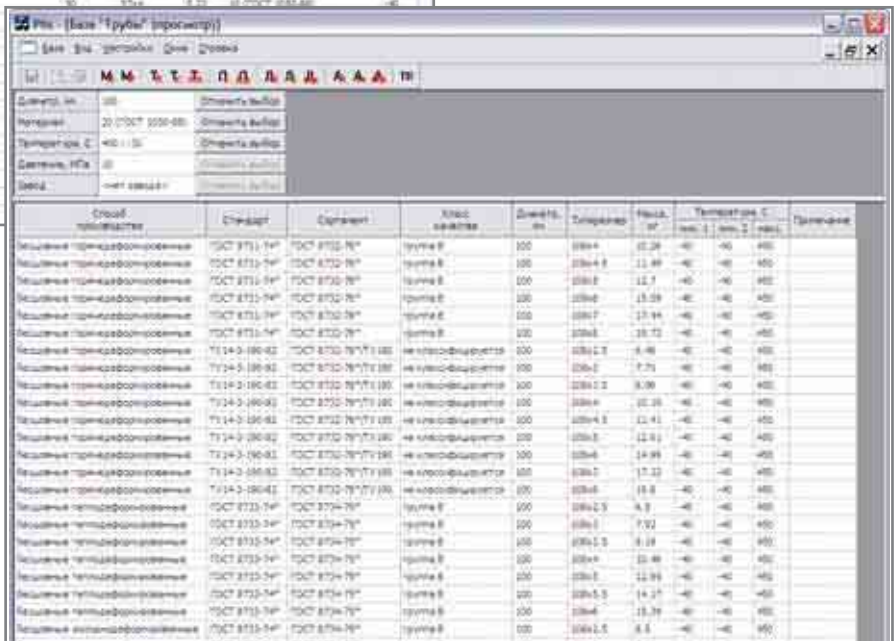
Ptls - [База "Трубы" (просмотр)]

Базa Вид Настройки Окна Справка

Диаметр, мм | 100 | Отменить выбор
Материал | 20 (ГОСТ 1050-88) | Отменить выбор
Температура, С | 450 / -30 | Отменить выбор
Давление, МПа | 10 | Отменить выбор
Завод | <нет завода> | Отменить выбор

| Способ производства | Стандарт | Сортамент | Класс качества | Диаметр, мм | Толщина | Масса, кг | Температура, С мин. 1 | мин. 2 | макс. | Примечание |
|---|---|---|---|---|---|---|---|---|---|---|
| Бесшовные горячедеформированные | ГОСТ 8731-74* | ГОСТ 8732-78* | группа В | 100 | 108х4 | 10.26 | -40 | -40 | 450 | |
| Бесшовные горячедеформированные | ГОСТ 8731-74* | ГОСТ 8732-78* | группа В | 100 | 108х4.5 | 11.49 | -40 | -40 | 450 | |
| Бесшовные горячедеформированные | ГОСТ 8731-74* | ГОСТ 8732-78* | группа В | 100 | 108х5 | 12.7 | -40 | -40 | 450 | |
| Бесшовные горячедеформированные | ГОСТ 8731-74* | ГОСТ 8732-78* | группа В | 100 | 108х6 | 15.09 | -40 | -40 | 450 | |
| Бесшовные горячедеформированные | ГОСТ 8731-74* | ГОСТ 8732-78* | группа В | 100 | 108х7 | 17.44 | -40 | -40 | 450 | |
| Бесшовные горячедеформированные | ГОСТ 8731-74* | ГОСТ 8732-78* | группа В | 100 | 108х8 | 19.73 | -40 | -40 | 450 | |
| Бесшовные горячедеформированные | ТУ14-3-190-82 | ГОСТ 8732-78*/ТУ190 | не классифицируется | 100 | 108х2.5 | 6.46 | -40 | -40 | 450 | |
| Бесшовные горячедеформированные | ТУ14-3-190-82 | ГОСТ 8732-78*/ТУ190 | не классифицируется | 100 | 108х3 | 7.71 | -40 | -40 | 450 | |
| Бесшовные горячедеформированные | ТУ14-3-190-82 | ГОСТ 8732-78*/ТУ190 | не классифицируется | 100 | 108х3.5 | 8.96 | -40 | -40 | 450 | |
| Бесшовные горячедеформированные | ТУ14-3-190-82 | ГОСТ 8732-78*/ТУ190 | не классифицируется | 100 | 108х4 | 10.26 | -40 | -40 | 450 | |
| Бесшовные горячедеформированные | ТУ14-3-190-82 | ГОСТ 8732-78*/ТУ190 | не классифицируется | 100 | 108х4.5 | 11.41 | -40 | -40 | 450 | |
| Бесшовные горячедеформированные | ТУ14-3-190-82 | ГОСТ 8732-78*/ТУ190 | не классифицируется | 100 | 108х5 | 12.61 | -40 | -40 | 450 | |
| Бесшовные горячедеформированные | ТУ14-3-190-82 | ГОСТ 8732-78*/ТУ190 | не классифицируется | 100 | 108х6 | 14.99 | -40 | -40 | 450 | |
| Бесшовные горячедеформированные | ТУ14-3-190-82 | ГОСТ 8732-78*/ТУ190 | не классифицируется | 100 | 108х7 | 17.32 | -40 | -40 | 450 | |
| Бесшовные горячедеформированные | ТУ14-3-190-82 | ГОСТ 8732-78*/ТУ190 | не классифицируется | 100 | 108х8 | 19.6 | -40 | -40 | 450 | |
| Бесшовные теплодеформированные | ГОСТ 8733-74* | ГОСТ 8734-75* | группа В | 100 | 108х2.5 | 6.5 | -40 | -40 | 450 | |
| Бесшовные теплодеформированные | ГОСТ 8733-74* | ГОСТ 8734-75* | группа В | 100 | 108х3 | 7.92 | -40 | -40 | 450 | |
| Бесшовные теплодеформированные | ГОСТ 8733-74* | ГОСТ 8734-75* | группа В | 100 | 108х3.5 | 9.16 | -40 | -40 | 450 | |
| Бесшовные теплодеформированные | ГОСТ 8733-74* | ГОСТ 8734-75* | группа В | 100 | 108х4 | 10.46 | -40 | -40 | 450 | |
| Бесшовные теплодеформированные | ГОСТ 8733-74* | ГОСТ 8734-75* | группа В | 100 | 108х5 | 12.96 | -40 | -40 | 450 | |
| Бесшовные теплодеформированные | ГОСТ 8733-74* | ГОСТ 8734-75* | группа В | 100 | 108х5.5 | 14.17 | -40 | -40 | 450 | |
| Бесшовные теплодеформированные | ГОСТ 8733-74* | ГОСТ 8734-75* | группа В | 100 | 108х6 | 15.39 | -40 | -40 | 450 | |
| Бесшовные холоднодеформированные | ГОСТ 8733-74* | ГОСТ 8734-75* | группа В | 100 | 108х2.5 | 6.5 | -40 | -40 | 450 | |